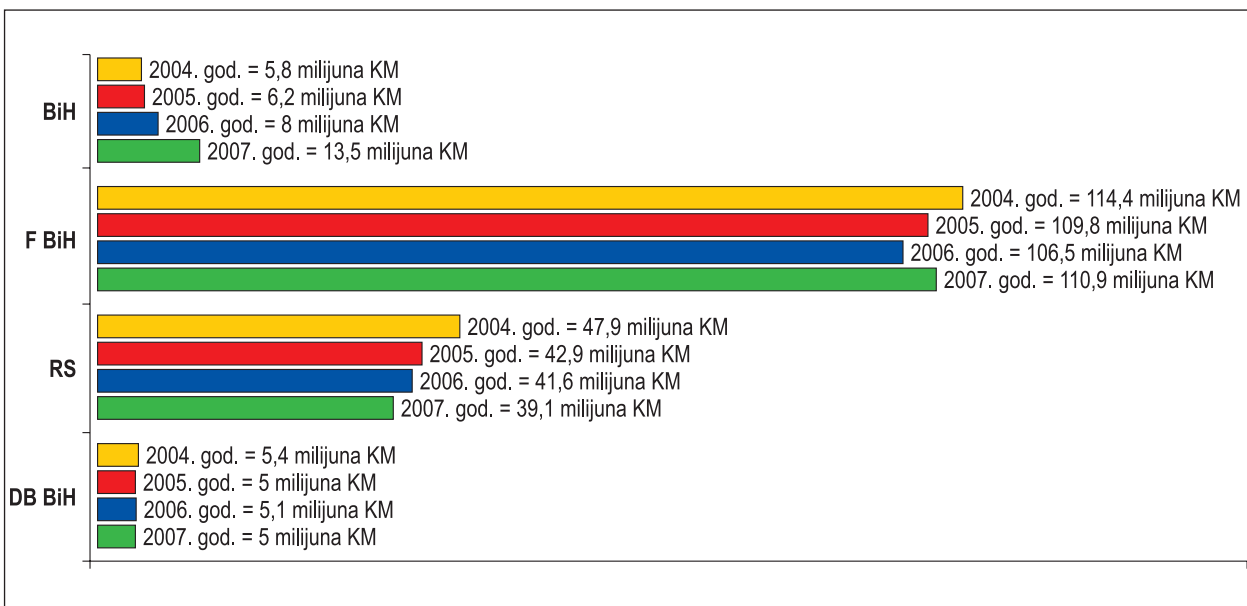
BiH
2004. god. = 5,8 milijuna KM
2005. god. = 6,2 milijuna KM
2006. god. = 8 milijuna KM
2007. god. = 13,5 milijuna KM

F BiH
2004. god. = 114,4 milijuna KM
2005. god. = 109,8 milijuna KM
2006. god. = 106,5 milijuna KM
2007. god. = 110,9 milijuna KM

RS
2004. god. = 47,9 milijuna KM
2005. god. = 42,9 milijuna KM
2006. god. = 41,6 milijuna KM
2007. god. = 39,1 milijuna KM

DB BiH
2004. god. = 5,4 milijuna KM
2005. god. = 5 milijuna KM
2006. god. = 5,1 milijuna KM
2007. god. = 5 milijuna KM